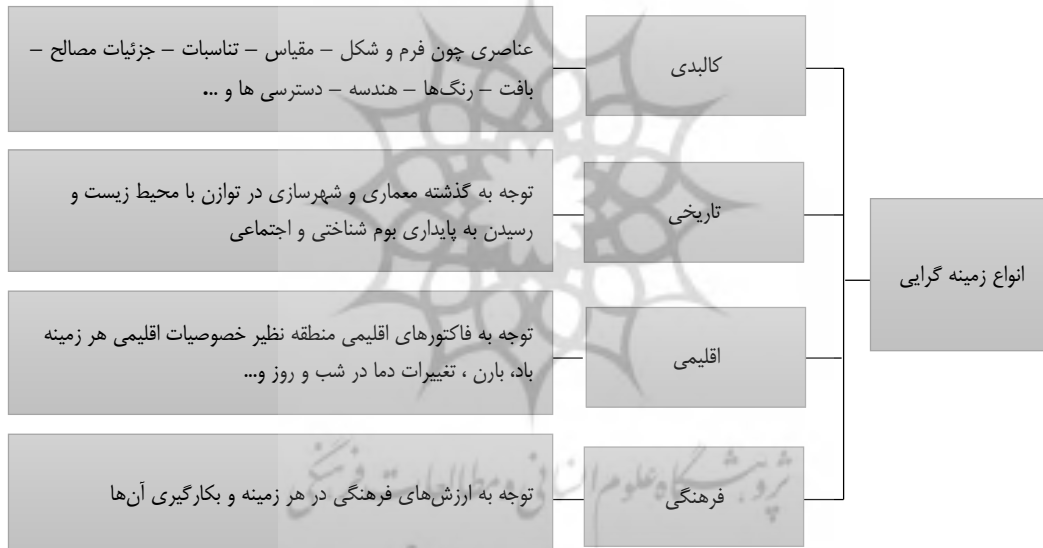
انواع زمینه گرایی

کالبدی

عناصری چون فرم و شکل – مقیاس – تناسبات – جزئیات مصالح – بافت – رنگ‌ها – هندسه – دسترسی ها و ...

تاریخی

توجه به گذشته معماری و شهرسازی در توازن با محیط زیست و رسیدن به پایداری بوم شناختی و اجتماعی

اقلیمی

توجه به فاکتورهای اقلیمی منطقه نظیر خصوصیات اقلیمی هر زمینه باد، بارن ، تغییرات دما در شب و روز و...

فرهنگی

توجه به ارزش‌های فرهنگی در هر زمینه و بکارگیری آن‌ها

پژوهشگاه علوم انسانی و مطالعات فرهنگی